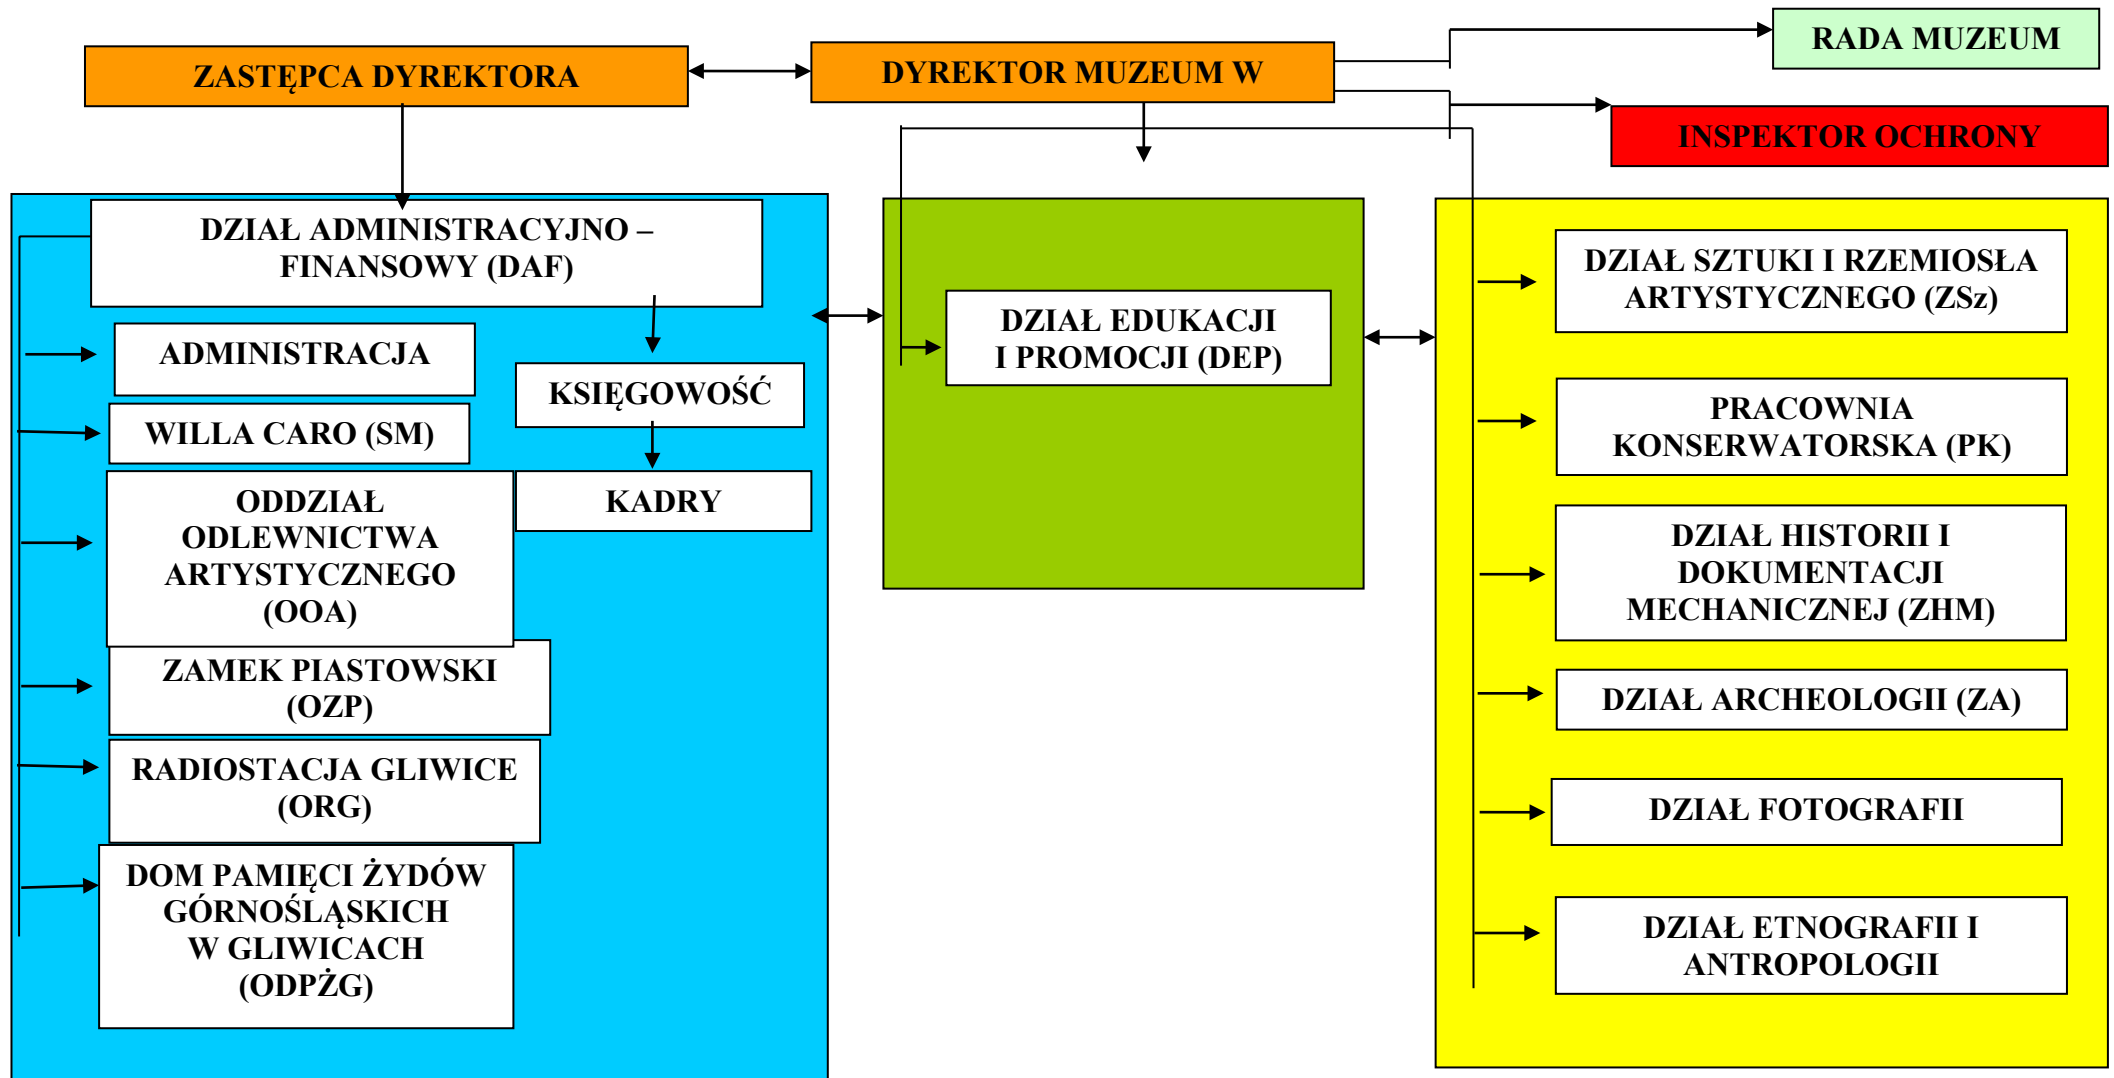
ZASTĘPCA DYREKTORA

DYREKTOR MUZEUM W

RADA MUZEUM

INSPEKTOR OCHRONY

DZIAŁ ADMINISTRACYJNO – FINANSOWY (DAF)

ADMINISTRACJA

KSIĘGOWOŚĆ

WILLA CARO (SM)

KADRY

ODDZIAŁ ODLEWNICTWA ARTYSTYCZNEGO (OOA)

ZAMEK PIASTOWSKI (OZP)

RADIOSTACJA GLIWICE (ORG)

DOM PAMIĘCI ŻYDÓW GÓRNOŚLĄSKICH W GLIWICACH (ODPŻG)

DZIAŁ EDUKACJI I PROMOCJI (DEP)

DZIAŁ SZTUKI I RZEMIOSŁA ARTYSTYCZNEGO (ZSz)

PRACOWNIA KONSERWATORSKA (PK)

DZIAŁ HISTORII I DOKUMENTACJI MECHANICZNEJ (ZHM)

DZIAŁ ARCHEOLOGII (ZA)

DZIAŁ FOTOGRAFII

DZIAŁ ETNOGRAFII I ANTROPOLOGII